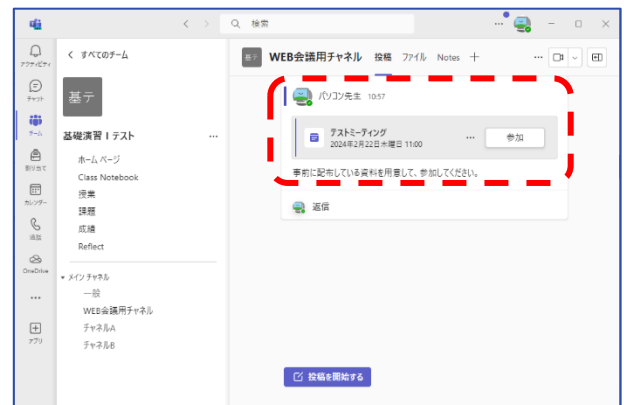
検索

アクティビティ
チャット
チーム
割り当て
カレンダー
通話
OneDrive
...
アプリ

< すべてのチーム

基テ

基礎演習 I テスト ...

ホーム ページ
Class Notebook
授業
課題
成績
Reflect

メイン チャネル
一般
WEB会議用チャネル
チャネルA
チャネルB

基テ WEB会議用チャネル 投稿 ファイル Notes +

パソコン先生 10:57

テストミーティング
2024年2月22日木曜日 11:00
... 参加

事前に配布している資料を用意して、参加してください。

返信

投稿を開始する